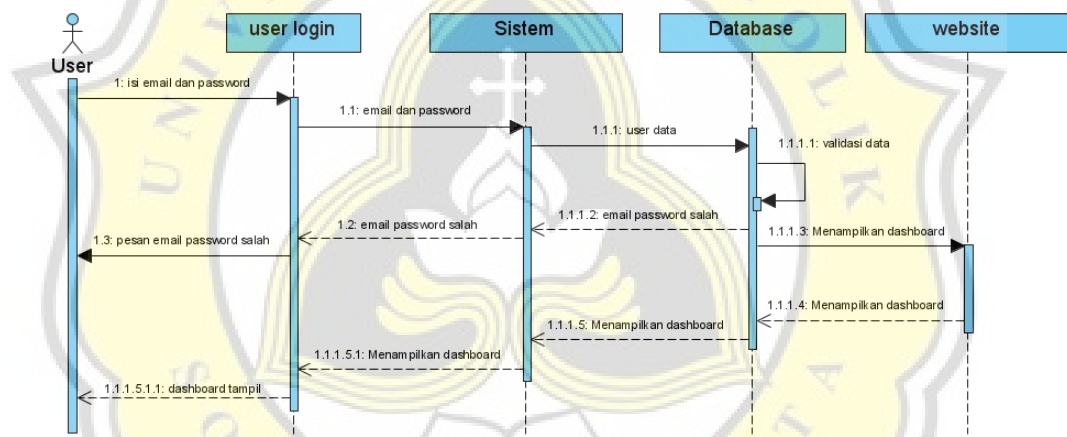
User

user login

Sistem

Database

website

1: isi email dan password

1.1: email dan password

1.1.1: user data

1.1.1.1: validasi data

1.1.1.2: email password salah

1.2: email password salah

1.3: pesan email password salah

1.1.1.3: Menampilkan dashboard

1.1.1.4: Menampilkan dashboard

1.1.1.5: Menampilkan dashboard

1.1.1.5.1: Menampilkan dashboard

1.1.1.5.1.1: dashboard tampil